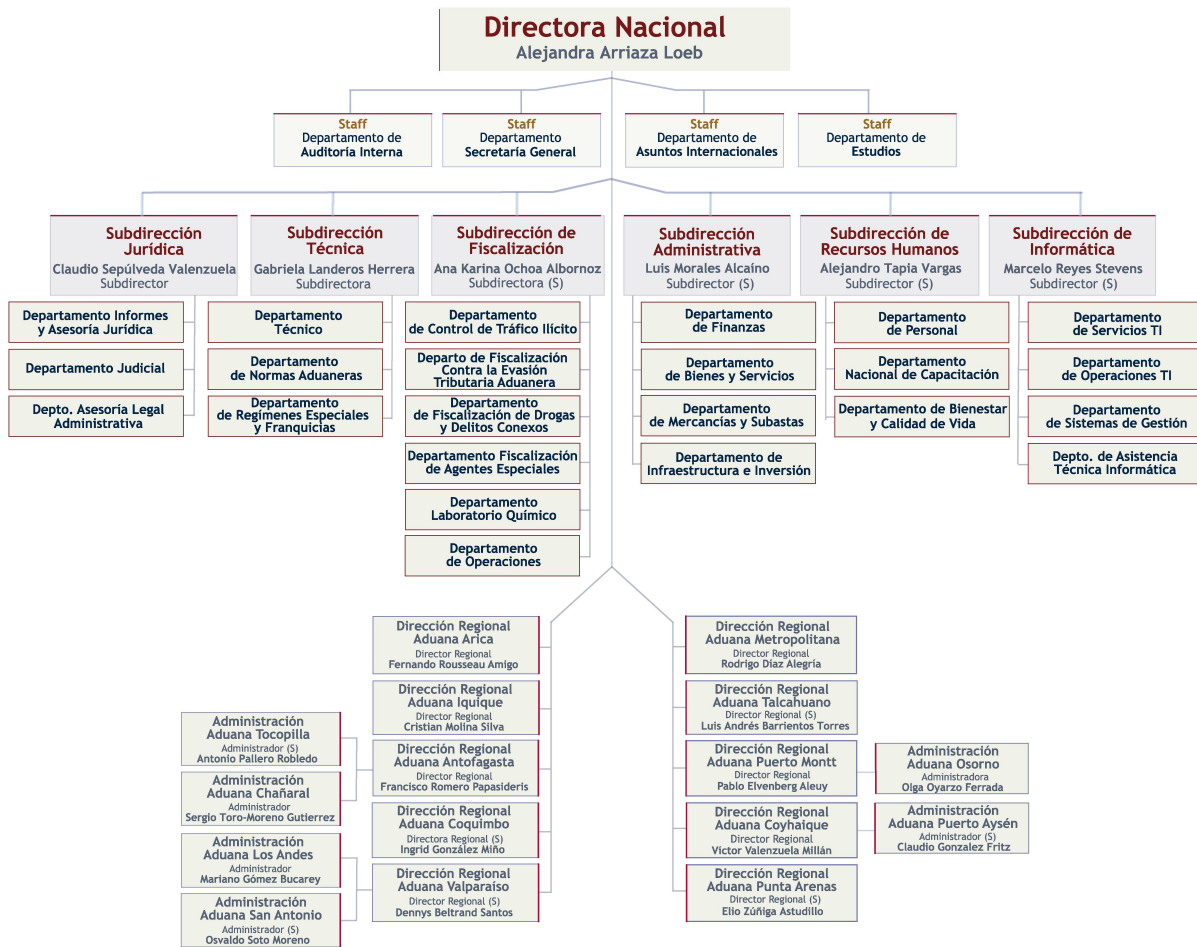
Directora Nacional
Alejandra Arriaza Loeb

Staff
Departamento de Auditoría Interna

Staff
Departamento Secretaría General

Staff
Departamento de Asuntos Internacionales

Staff
Departamento de Estudios

Subdirección Jurídica
Claudio Sepúlveda Valenzuela
Subdirector

Departamento Informes y Asesoría Jurídica

Departamento Judicial

Depto. Asesoría Legal Administrativa

Subdirección Técnica
Gabriela Landeros Herrera
Subdirectora

Departamento Técnico

Departamento de Normas Aduaneras

Departamento de Regímenes Especiales y Franquicias

Subdirección de Fiscalización
Ana Karina Ochoa Albornoz
Subdirectora (S)

Departamento de Control de Tráfico Ilícito

Departo de Fiscalización Contra la Evasión Tributaria Aduanera

Departamento de Fiscalización de Drogas y Delitos Conexos

Departamento Fiscalización de Agentes Especiales

Departamento Laboratorio Químico

Departamento de Operaciones

Subdirección Administrativa
Luis Morales Alcaíno
Subdirector (S)

Departamento de Finanzas

Departamento de Bienes y Servicios

Departamento de Mercancías y Subastas

Departamento de Infraestructura e Inversión

Subdirección de Recursos Humanos
Alejandro Tapia Vargas
Subdirector (S)

Departamento de Personal

Departamento Nacional de Capacitación

Departamento de Bienestar y Calidad de Vida

Subdirección de Informática
Marcelo Reyes Stevens
Subdirector (S)

Departamento de Servicios TI

Departamento de Operaciones TI

Departamento de Sistemas de Gestión

Depto. de Asistencia Técnica Informática

Dirección Regional Aduana Arica
Director Regional
Fernando Rousseau Amigo

Dirección Regional Aduana Iquique
Director Regional
Cristian Molina Silva

Dirección Regional Aduana Antofagasta
Director Regional
Francisco Romero Papasideris

Dirección Regional Aduana Coquimbo
Directora Regional (S)
Ingrid González Miño

Dirección Regional Aduana Valparaíso
Director Regional (S)
Dennys Beltrand Santos

Administración Aduana Tocopilla
Administrador (S)
Antonio Pallero Robledo

Administración Aduana Chañaral
Administrador
Sergio Toro-Moreno Gutierrez

Administración Aduana Los Andes
Administrador
Mariano Gómez Bucarey

Administración Aduana San Antonio
Administrador (S)
Osvaldo Soto Moreno

Dirección Regional Aduana Metropolitana
Director Regional
Rodrigo Díaz Alegría

Dirección Regional Aduana Talcahuano
Director Regional (S)
Luis Andrés Barrientos Torres

Dirección Regional Aduana Puerto Montt
Director Regional
Pablo Elvenberg Aleuy

Dirección Regional Aduana Coyhaique
Director Regional
Victor Valenzuela Millán

Dirección Regional Aduana Punta Arenas
Director Regional (S)
Elio Zúñiga Astudillo

Administración Aduana Osorno
Administradora
Olga Oyarzo Ferrada

Administración Aduana Puerto Aysén
Administrador (S)
Claudio Gonzalez Fritz